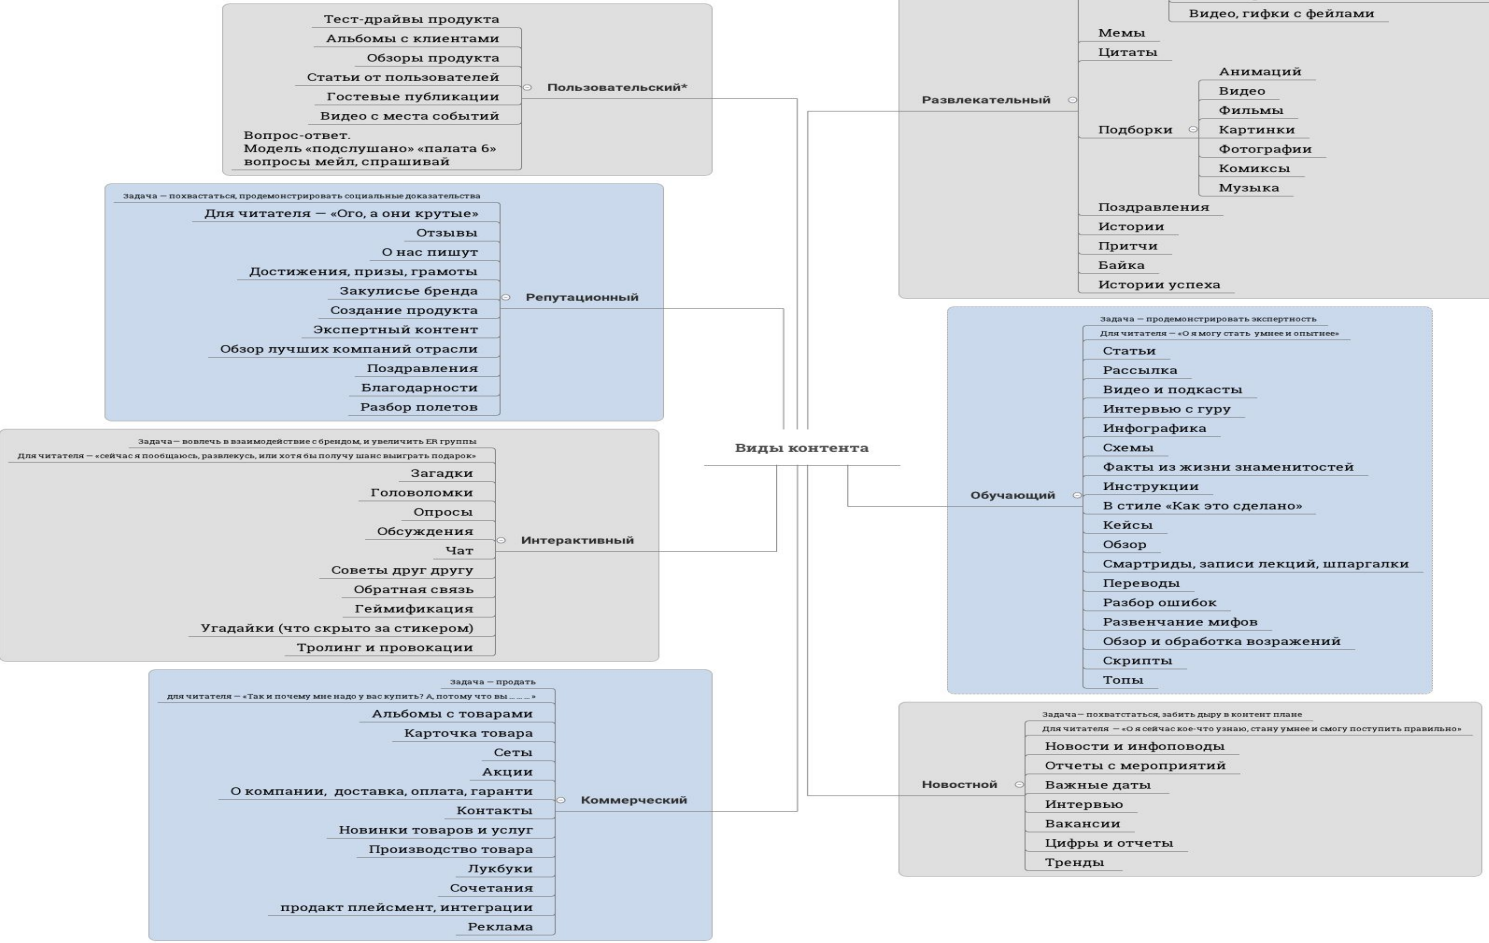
Виды контента

Тест-драйвы продукта
Альбомы с клиентами
Обзоры продукта
Статьи от пользователей
Гостевые публикации
Видео с места событий
Вопрос-ответ.
Модель «подслушано» «палата 6»
вопросы мейл, спрашивай
Пользовательский*

Задача – похвастаться, продемонстрировать социальные доказательства
Для читателя – «Ого, а они крутые»
Отзывы
О нас пишут
Достижения, призы, грамоты
Закулисье бренда
Создание продукта
Экспертный контент
Обзор лучших компаний отрасли
Поздравления
Благодарности
Разбор полетов
Репутационный

Задача – вовлечь в взаимодействие с брендом, и увеличить ER группы
Для читателя – «сейчас я пообщаюсь, развлекусь, или хотя бы получу шанс выиграть подарок»
Загадки
Головоломки
Опросы
Обсуждения
Чат
Советы друг другу
Обратная связь
Геймификация
Угадайки (что скрыто за стикером)
Тролинг и провокации
Интерактивный

Задача – продать
для читателя – «Так и почему мне надо у вас купить? А, потому что вы ... ... »
Альбомы с товарами
Карточка товара
Сеты
Акции
О компании, доставка, оплата, гаранти
Контакты
Новинки товаров и услуг
Производство товара
Лукбуки
Сочетания
продакт плейсмент, интеграции
Реклама
Коммерческий

Развлекательный
Видео, гифки с фейлами
Мемы
Цитаты
Подборки
Анимаций
Видео
Фильмы
Картинки
Фотографии
Комиксы
Музыка
Поздравления
Истории
Притчи
Байка
Истории успеха

Задача – продемонстрировать экспертность
Для читателя – «О я могу стать умнее и опытнее»
Обучающий
Статьи
Рассылка
Видео и подкасты
Интервью с гуру
Инфографика
Схемы
Факты из жизни знаменитостей
Инструкции
В стиле «Как это сделано»
Кейсы
Обзор
Смартриды, записи лекций, шпаргалки
Переводы
Разбор ошибок
Развенчание мифов
Обзор и обработка возражений
Скрипты
Топы

Задача – похватстаться, забить дыру в контент плане
Для читателя – «О я сейчас кое-что узнаю, стану умнее и смогу поступить правильно»
Новостной
Новости и инфоповоды
Отчеты с мероприятий
Важные даты
Интервью
Вакансии
Цифры и отчеты
Тренды